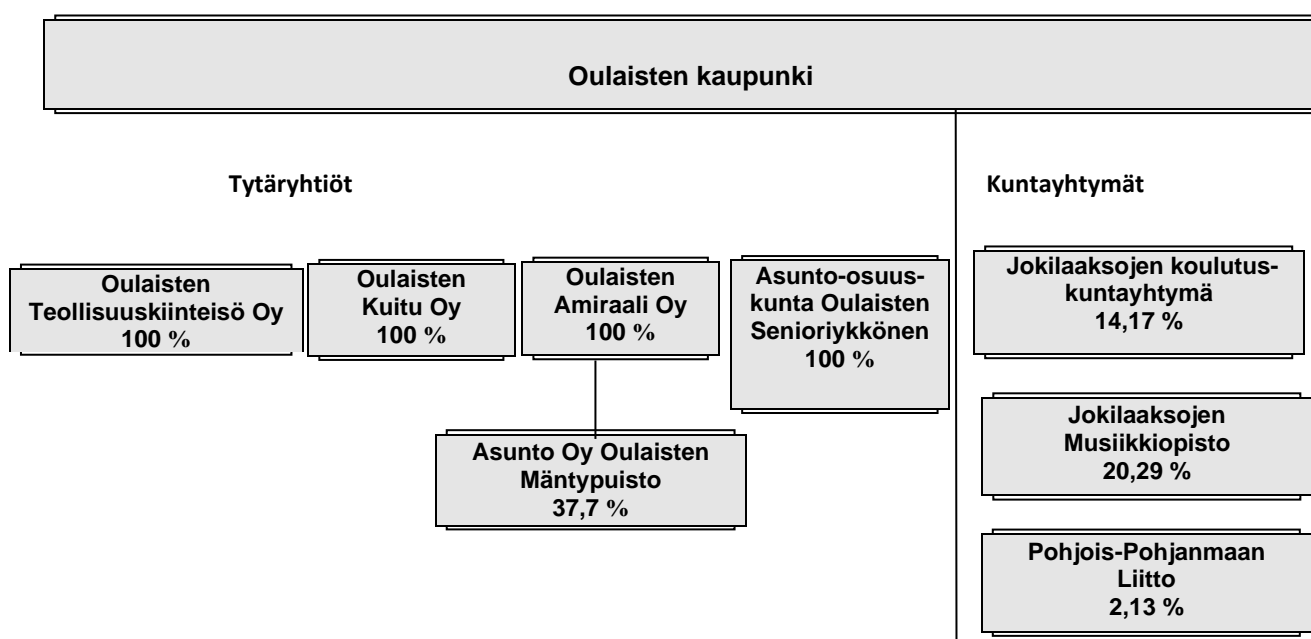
Oulaisten kaupunki

Tytäryhtiöt

Kuntayhtymät

Oulaisten Teollisuuskiinteisö Oy 100 %

Oulaisten Kuitu Oy 100 %

Oulaisten Amiraali Oy 100 %

Asunto-osuuskunta Oulaisten Senioriykkönen 100 %

Asunto Oy Oulaisten Mäntypuisto 37,7 %

Jokilaaksojen koulutuskuntayhtymä 14,17 %

Jokilaaksojen Musiikkiopisto 20,29 %

Pohjois-Pohjanmaan Liitto 2,13 %